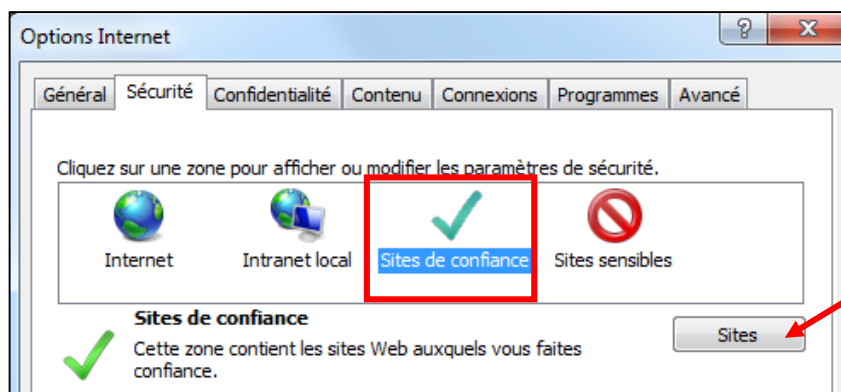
Options Internet

?

X

Général

Sécurité

Confidentialité

Contenu

Connexions

Programmes

Avancé

Cliquez sur une zone pour afficher ou modifier les paramètres de sécurité.

Internet

Intranet local

Sites de confiance

Sites sensibles

Sites de confiance

Cette zone contient les sites Web auxquels vous faites confiance.

Sites